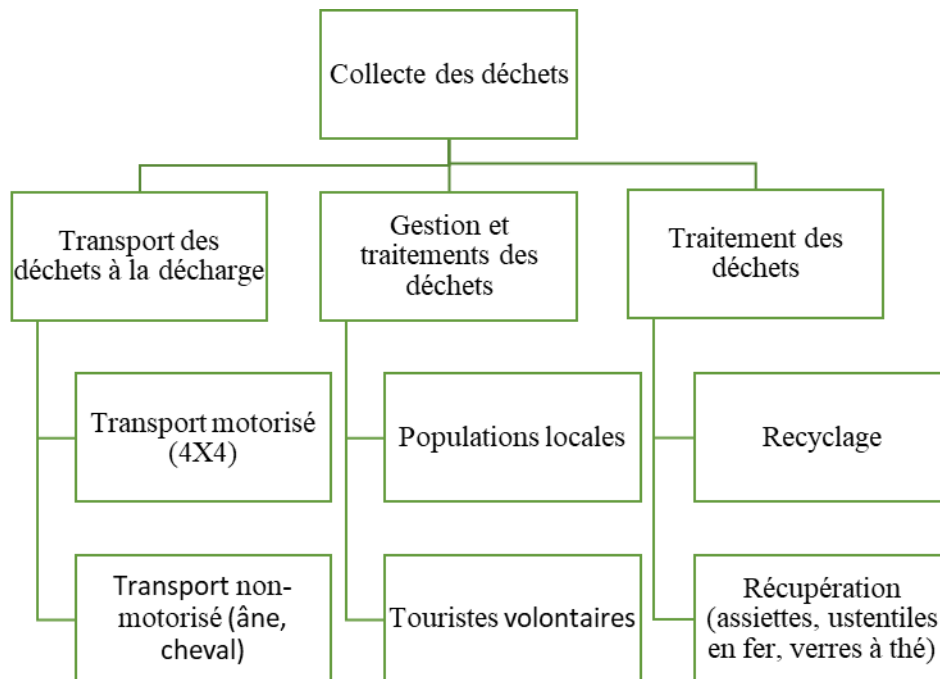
Collecte des déchets

Transport des déchets à la décharge

Gestion et traitements des déchets

Traitement des déchets

Transport motorisé (4X4)

Transport non-motorisé (âne, cheval)

Populations locales

Touristes volontaires

Recyclage

Récupération (assiettes, ustentiles en fer, verres à thé)